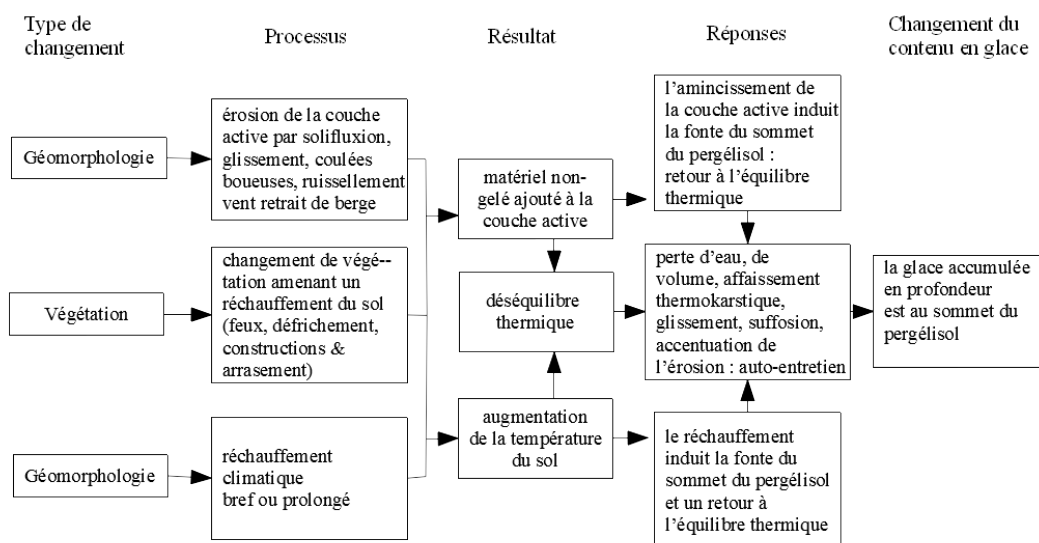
Type de changement

Processus

Résultat

Réponses

Changement du contenu en glace

Géomorphologie

érosion de la couche active par solifluxion, glissement, coulées boueuses, ruissellement vent retrait de berge

matériel non-gelé ajouté à la couche active

l'amincissement de la couche active induit la fonte du sommet du pergélisol : retour à l'équilibre thermique

Végétation

changement de végé--tation amenant un réchauffement du sol (feux, défrichement, constructions & arrasement)

déséquilibre thermique

perte d'eau, de volume, affaissement thermokarstique, glissement, suffosion, accentuation de l'érosion : auto-entretien

la glace accumulée en profondeur est au sommet du pergélisol

Géomorphologie

réchauffement climatique bref ou prolongé

augmentation de la température du sol

le réchauffement induit la fonte du sommet du pergélisol et un retour à l'équilibre thermique